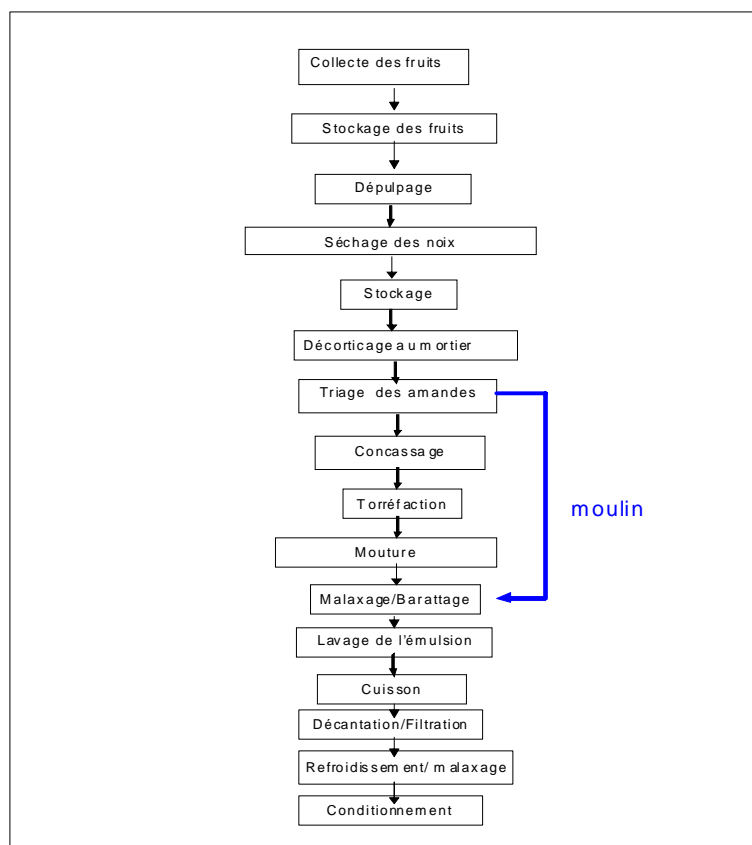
Collecte des fruits

Stockage des fruits

Dépulpage

Séchage des noix

Stockage

Décorticage au mortier

Triage des amandes

Concassage

Torréfaction

Mouture

Malaxage/Barattage

Lavage de l'émulsion

Cuisson

Décantation/Filtration

Refroidissement/ malaxage

Conditionnement

moulin